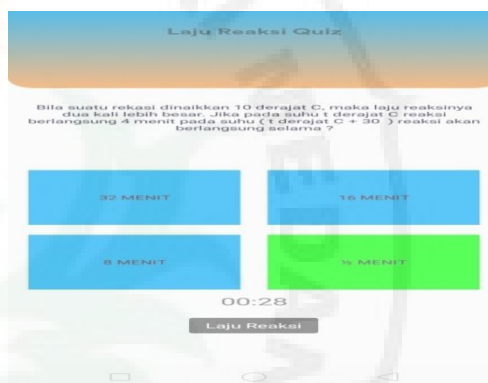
Laju Reaksi Quiz

Bila suatu rekasi dinaikkan 10 derajat C, maka laju reaksinya dua kali lebih besar. Jika pada suhu t derajat C reaksi berlangsung 4 menit pada suhu ( t derajat C + 30 ) reaksi akan berlangsung selama ?

32 MENIT

16 MENIT

8 MENIT

½ MENIT

00:28

Laju Reaksi